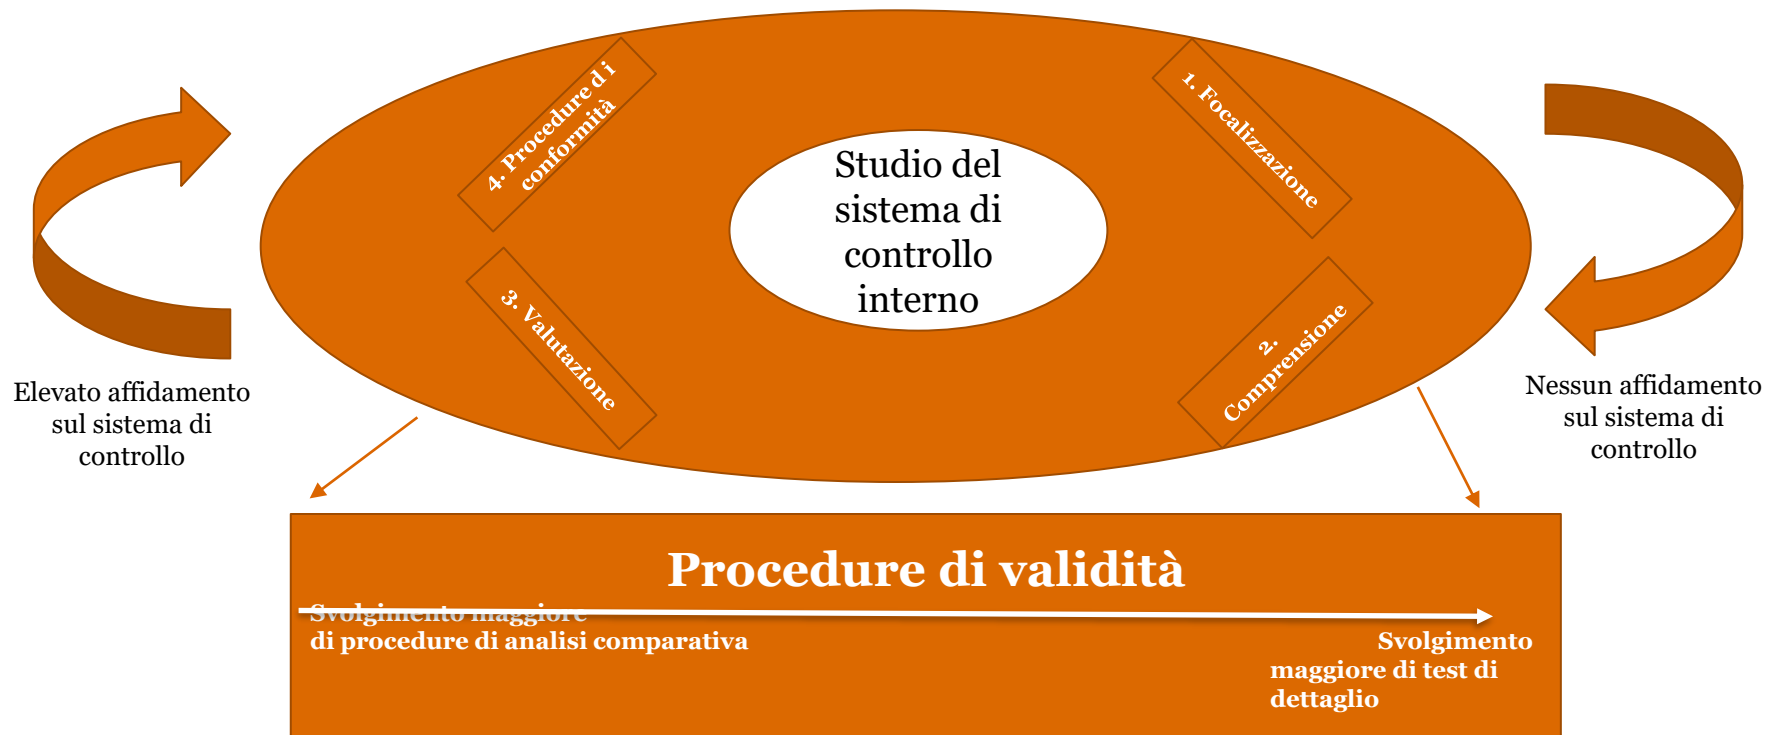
4. Procedure di conformità

1. Focalizzazione

Studio del sistema di controllo interno

3. Valutazione

2. Comprensione

Elevato affidamento sul sistema di controllo

Nessun affidamento sul sistema di controllo

Procedure di validità

Svolgimento maggiore di procedure di analisi comparativa

Svolgimento maggiore di test di dettaglio